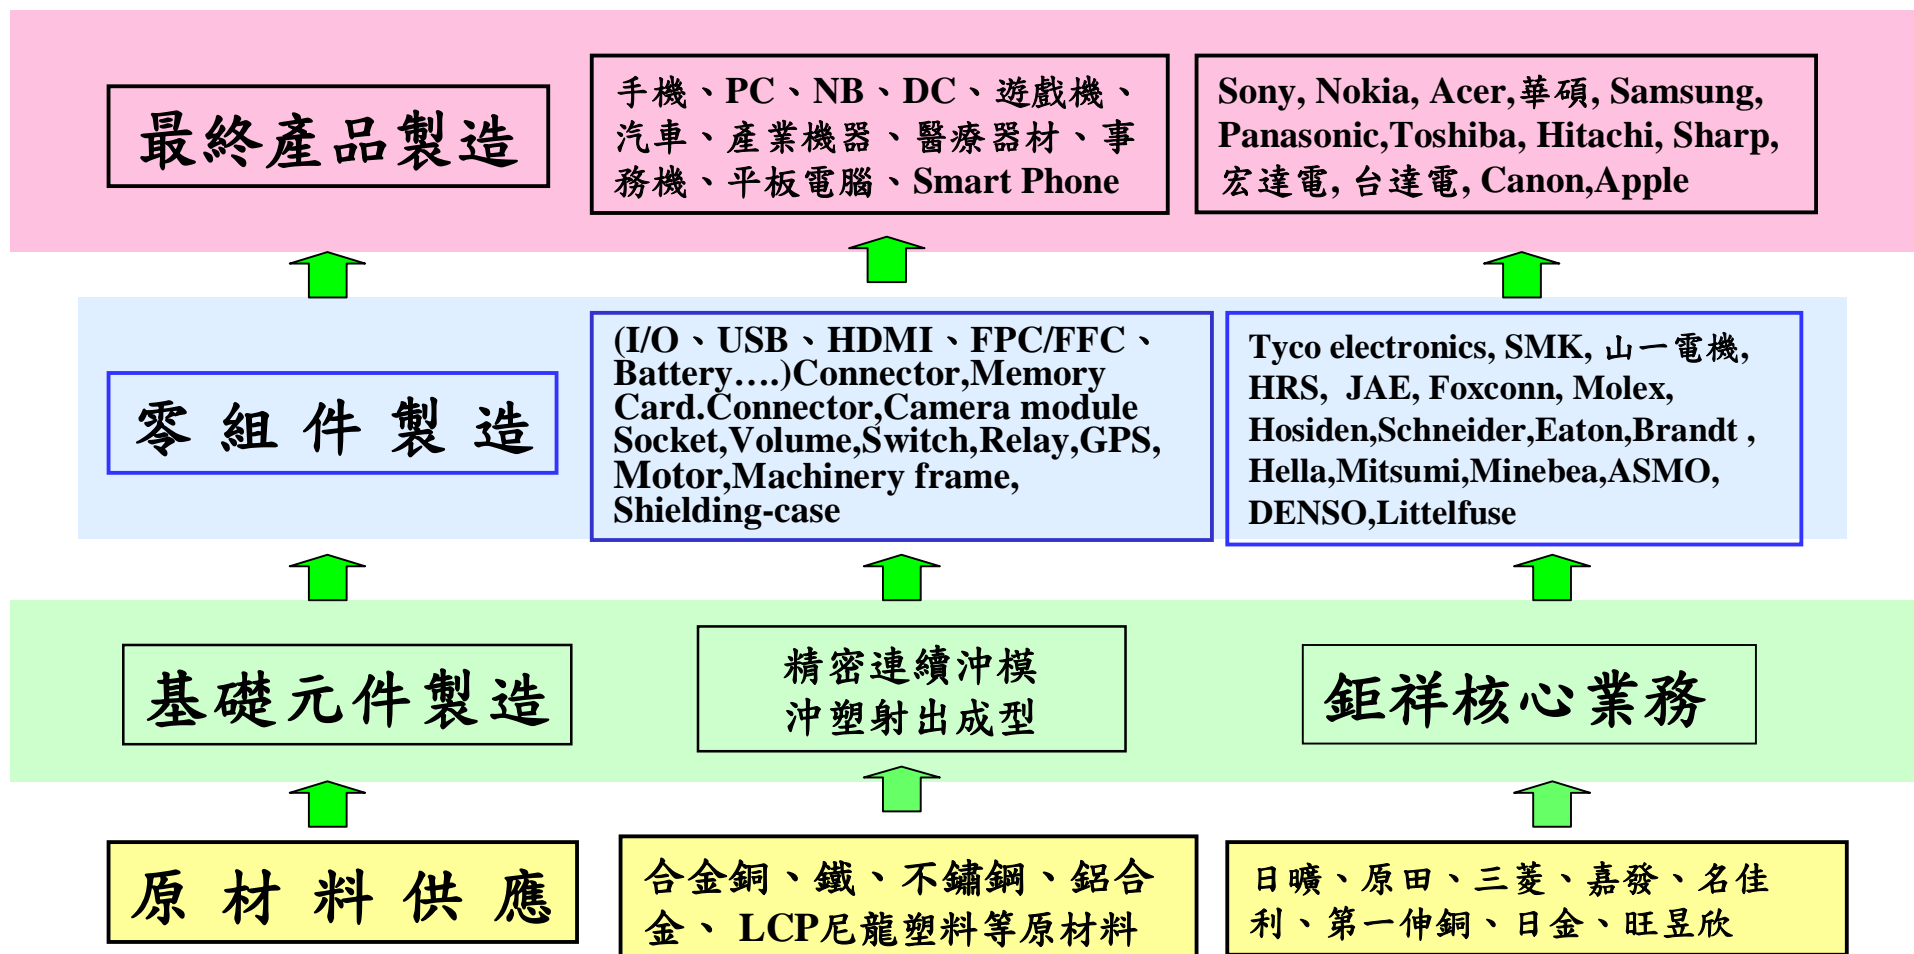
最終產品製造

手機、PC、NB、DC、遊戲機、汽車、產業機器、醫療器材、事務機、平板電腦、Smart Phone

Sony, Nokia, Acer, 華碩, Samsung, Panasonic,Toshiba, Hitachi, Sharp, 宏達電, 台達電, Canon,Apple

零組件製造

(I/O、USB、HDMI、FPC/FFC、Battery….)Connector,Memory Card.Connector,Camera module Socket,Volume,Switch,Relay,GPS, Motor,Machinery frame, Shielding-case

Tyco electronics, SMK, 山一電機, HRS, JAE, Foxconn, Molex, Hosiden,Schneider,Eaton,Brandt , Hella,Mitsumi,Minebea,ASMO, DENSO,Littelfuse

基礎元件製造

精密連續沖模
沖塑射出成型

鉅祥核心業務

原材料供應

合金銅、鐵、不鏽鋼、鋁合金、 LCP尼龍塑料等原材料

日曠、原田、三菱、嘉發、名佳利、第一伸銅、日金、旺昱欣